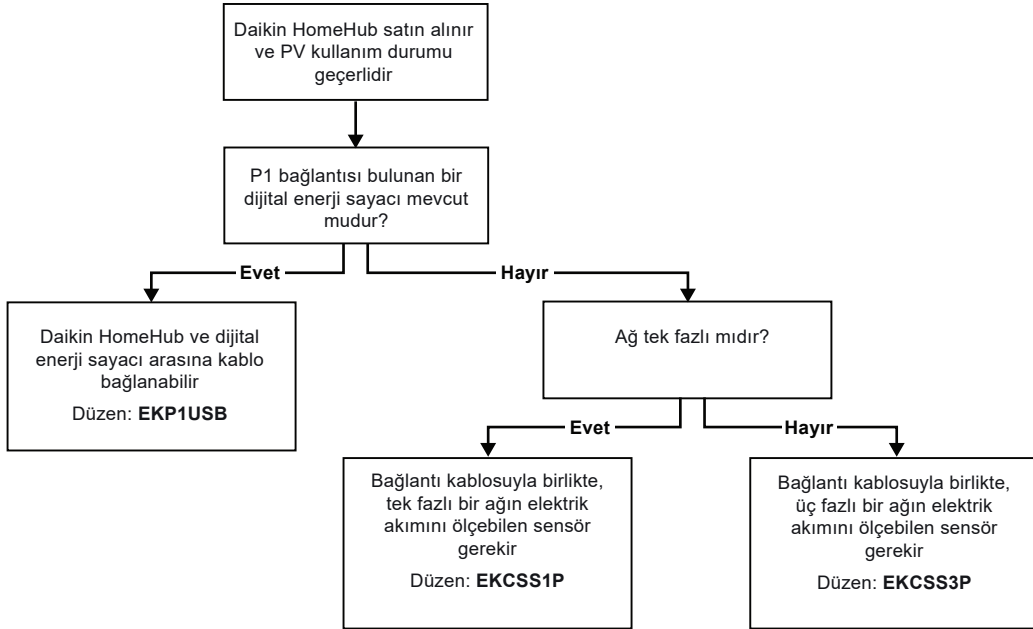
Daikin HomeHub satın alınır ve PV kullanım durumu geçerlidir

P1 bağlantısı bulunan bir dijital enerji sayacı mevcut mudur?

Evet

Hayır

Daikin HomeHub ve dijital enerji sayacı arasına kablo bağlanabilir

Düzen: **EKP1USB**

Ağ tek fazlı mıdır?

Evet

Hayır

Bağlantı kablosuyla birlikte, tek fazlı bir ağın elektrik akımını ölçebilen sensör gerekir

Düzen: **EKCSS1P**

Bağlantı kablosuyla birlikte, üç fazlı bir ağın elektrik akımını ölçebilen sensör gerekir

Düzen: **EKCSS3P**